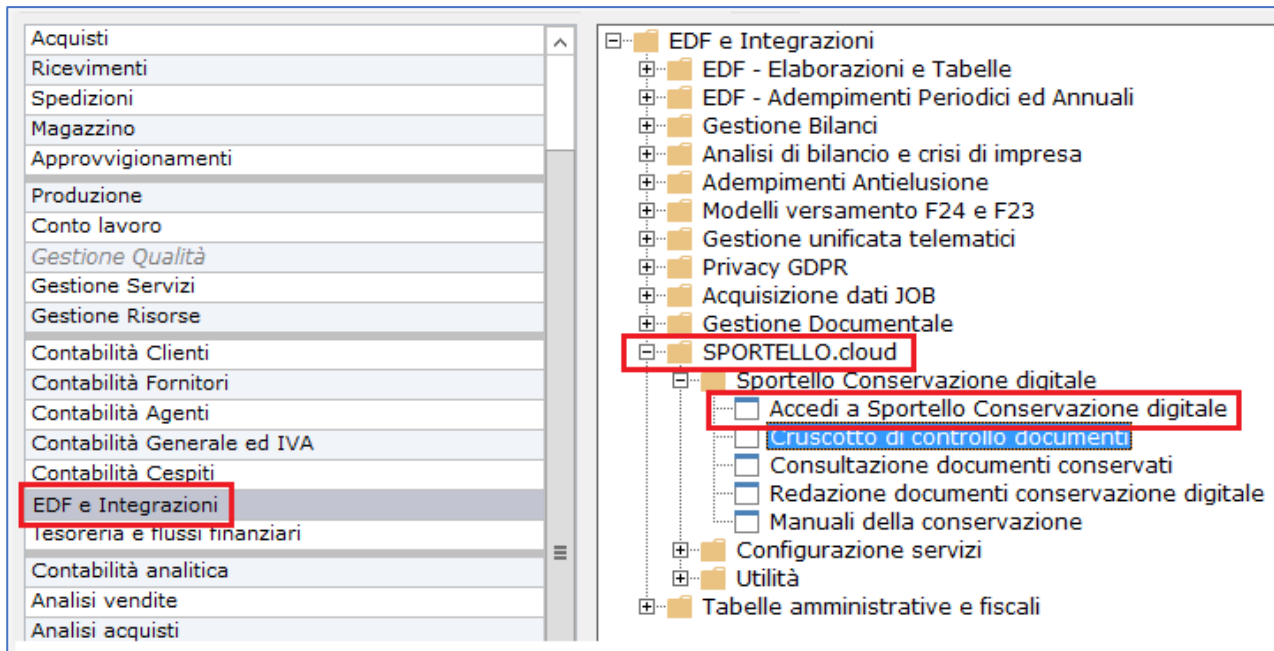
Acquisti
Ricevimenti
Spedizioni
Magazzino
Approvvigionamenti
Produzione
Conto lavoro
Gestione Qualità
Gestione Servizi
Gestione Risorse
Contabilità Clienti
Contabilità Fornitori
Contabilità Agenti
Contabilità Generale ed IVA
Contabilità Cespiti
EDF e Integrazioni
Tesoreria e flussi finanziari
Contabilità analitica
Analisi vendite
Analisi acquisti

EDF e Integrazioni
EDF - Elaborazioni e Tabelle
EDF - Adempimenti Periodici ed Annuali
Gestione Bilanci
Analisi di bilancio e crisi di impresa
Adempimenti Antielusione
Modelli versamento F24 e F23
Gestione unificata telematici
Privacy GDPR
Acquisizione dati JOB
Gestione Documentale
SPORTELLO.cloud
Sportello Conservazione digitale
Accedi a Sportello Conservazione digitale
Cruscotto di controllo documenti
Consultazione documenti conservati
Redazione documenti conservazione digitale
Manuali della conservazione
Configurazione servizi
Utilità
Tabelle amministrative e fiscali